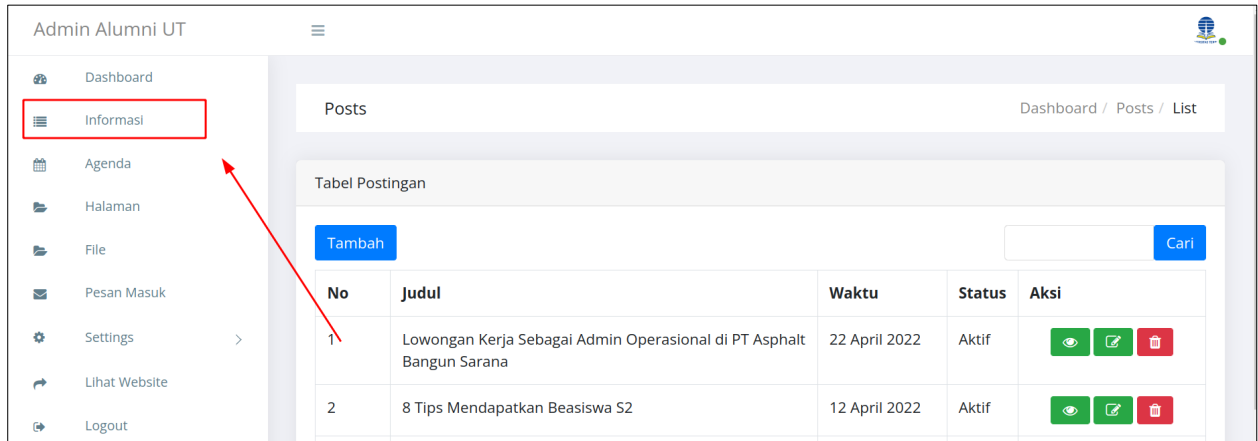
Admin Alumni UT

Dashboard
Informasi
Agenda
Halaman
File
Pesan Masuk
Settings
Lihat Website
Logout

Posts

Dashboard / Posts / List

Tabel Postingan

Tambah

Cari

| No | Judul | Waktu | Status | Aksi |
|---|---|---|---|---|
| 1 | Lowongan Kerja Sebagai Admin Operasional di PT Asphalt Bangun Sarana | 22 April 2022 | Aktif | |
| 2 | 8 Tips Mendapatkan Beasiswa S2 | 12 April 2022 | Aktif | |